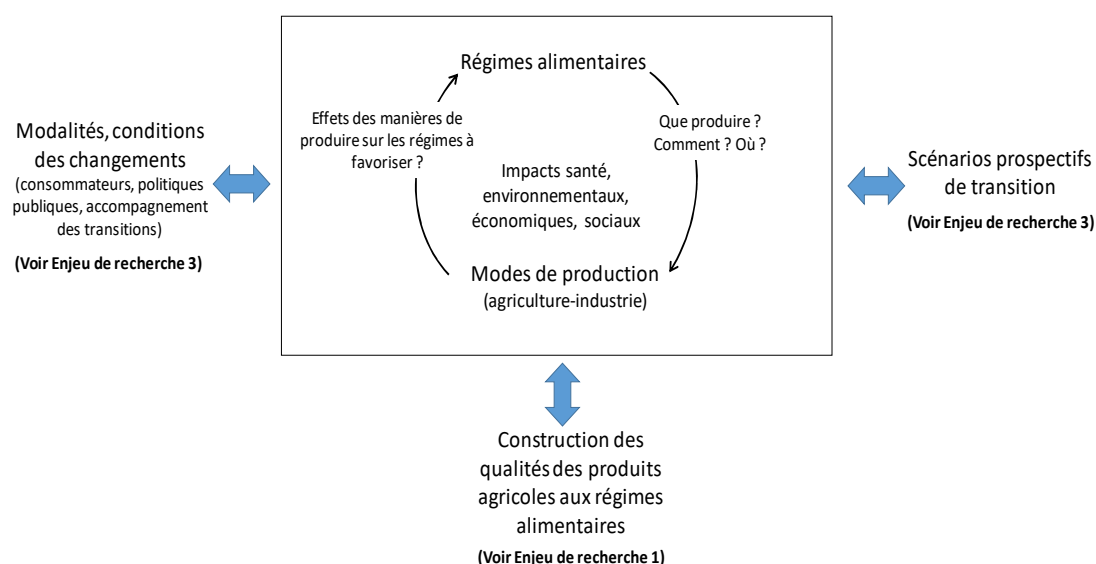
Modalités, conditions des changements
(consommateurs, politiques publiques, accompagnement des transitions)

(Voir Enjeu de recherche 3)

Régimes alimentaires

Effets des manières de produire sur les régimes à favoriser ?

Que produire ? Comment ? Où ?

Impacts santé, environnementaux, économiques, sociaux

Modes de production
(agriculture-industrie)

Scénarios prospectifs de transition

(Voir Enjeu de recherche 3)

Construction des qualités des produits agricoles aux régimes alimentaires

(Voir Enjeu de recherche 1)